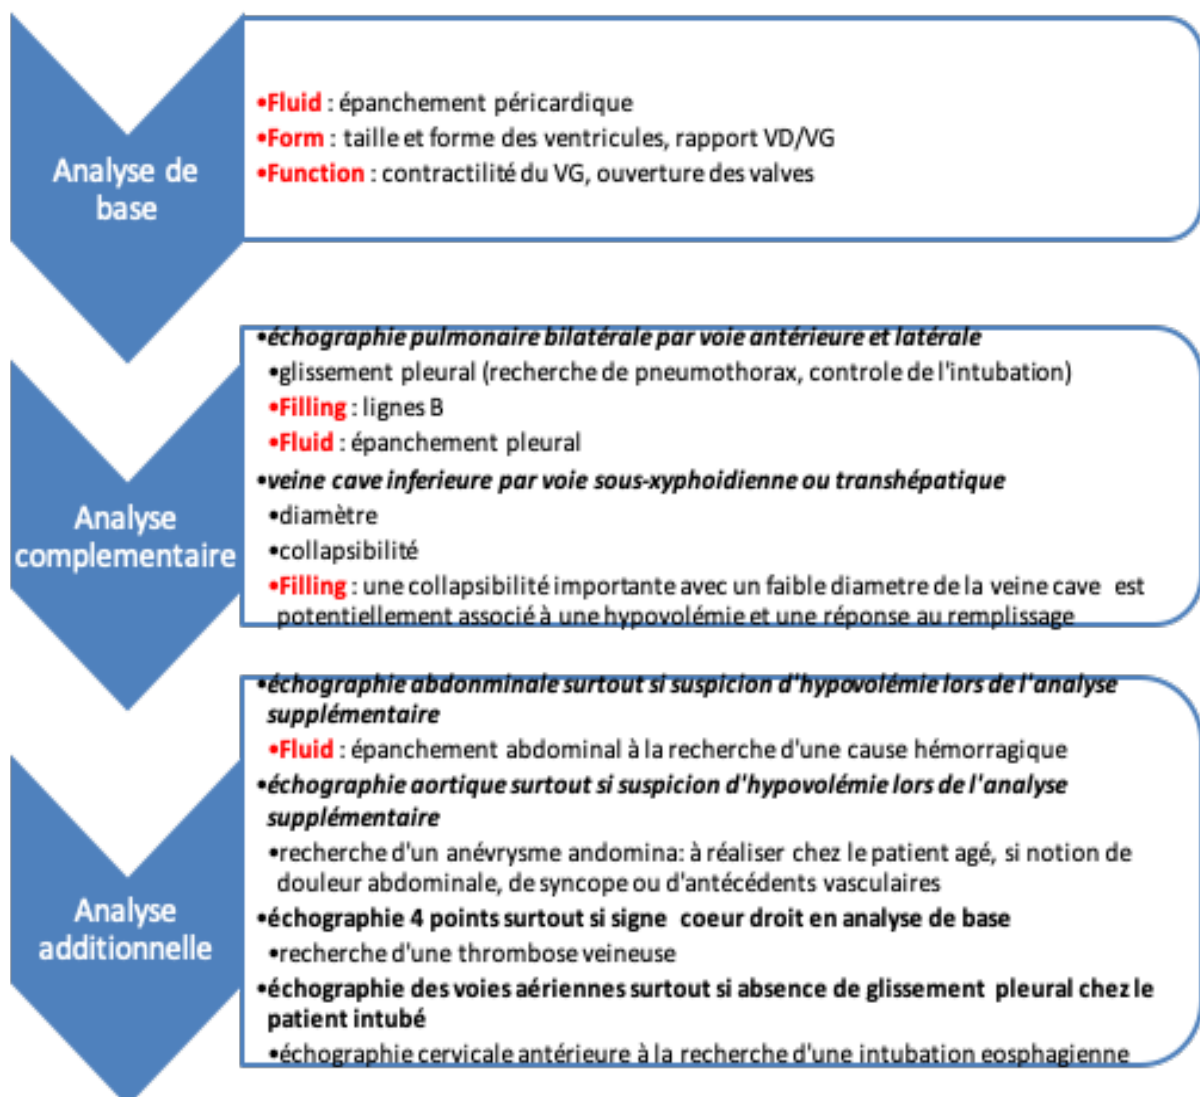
Analyse de base

•Fluid : épanchement péricardique
•Form : taille et forme des ventricules, rapport VD/VG
•Function : contractilité du VG, ouverture des valves

Analyse complementaire

•échographie pulmonaire bilatérale par voie antérieure et latérale
•glissement pleural (recherche de pneumothorax, controle de l'intubation)
•Filling : lignes B
•Fluid : épanchement pleural
•veine cave inferieure par voie sous-xyphoidienne ou transhépatique
•diamètre
•collapsibilité
•Filling : une collapsibilité importante avec un faible diametre de la veine cave est potentiellement associé à une hypovolémie et une réponse au remplissage

Analyse additionnelle

•échographie abdonminale surtout si suspicion d'hypovolémie lors de l'analyse supplémentaire
•Fluid : épanchement abdominal à la recherche d'une cause hémorragique
•échographie aortique surtout si suspicion d'hypovolémie lors de l'analyse supplémentaire
•recherche d'un anévrysme andomina: à réaliser chez le patient agé, si notion de douleur abdominale, de syncope ou d'antécédents vasculaires
•échographie 4 points surtout si signe coeur droit en analyse de base
•recherche d'une thrombose veineuse
•échographie des voies aériennes surtout si absence de glissement pleural chez le patient intubé
•échographie cervicale antérieure à la recherche d'une intubation eosphagienne